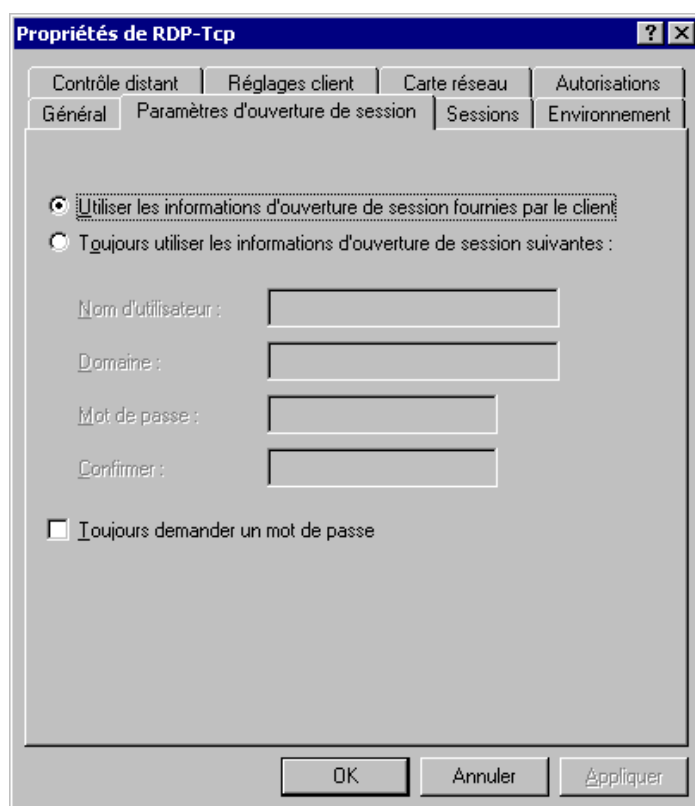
Propriétés de RDP-Tcp

?

Contrôle distant | Réglages client | Carte réseau | Autorisations

Général | Paramètres d'ouverture de session | Sessions | Environnement

Utiliser les informations d'ouverture de session fournies par le client

Toujours utiliser les informations d'ouverture de session suivantes :

Nom d'utilisateur :

Domaine :

Mot de passe :

Confirmer :

Toujours demander un mot de passe

OK

Annuler

Appliquer